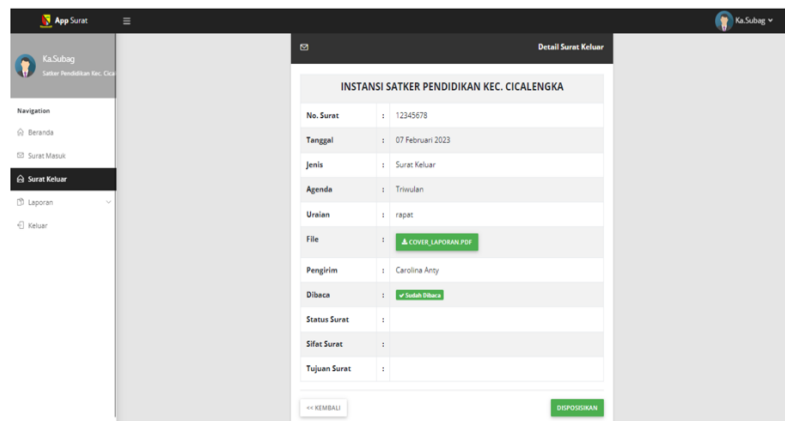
App Surat

Ka.Subag

Ka.Subag
Satker Pendidikan Kec. Cica

Navigation
Beranda
Surat Masuk
Surat Keluar
Laporan
Keluar

Detail Surat Keluar

INSTANSI SATKER PENDIDIKAN KEC. CICALENGKA

| | | |
|---|---|---|
| No. Surat | : | 12345678 |
| Tanggal | : | 07 Februari 2023 |
| Jenis | : | Surat Keluar |
| Agenda | : | Triwulan |
| Uraian | : | rapat |
| File | : | COVER_LAPORAN.PDF |
| Pengirim | : | Carolina Anty |
| Dibaca | : | Sudah Dibaca |
| Status Surat | : | |
| Sifat Surat | : | |
| Tujuan Surat | : | |

<< KEMBALI

DISPOSISIKAN